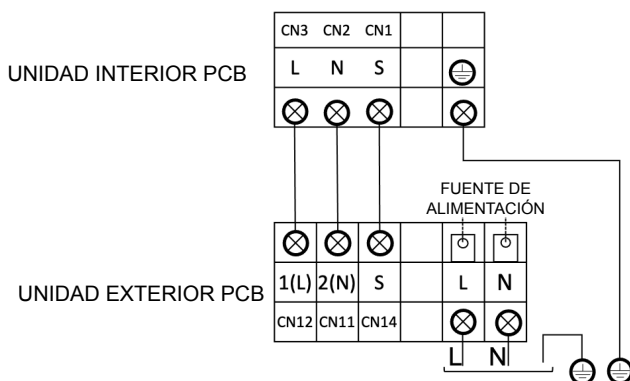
UNIDAD INTERIOR PCB

| CN3 | CN2 | CN1 | | |
|---|---|---|---|---|
| L | N | S | | |

FUENTE DE ALIMENTACIÓN

UNIDAD EXTERIOR PCB

| 1(L) | 2(N) | S | L | N |
|---|---|---|---|---|
| CN12 | CN11 | CN14 | | |

L N